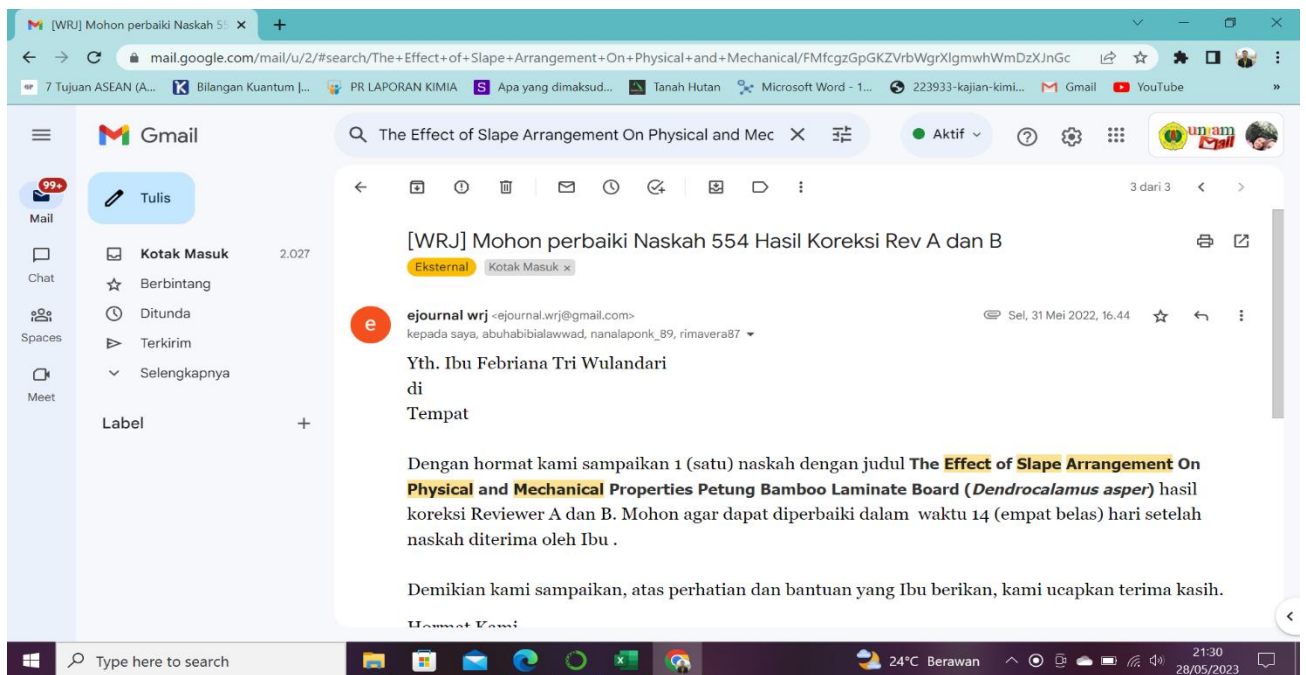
[WRJ] Mohon perbaiki Naskah 55 ×
+

mail.google.com/mail/u/2/#search/The+Effect+of+Slape+Arrangement+On+Physical+and+Mechanical/FMfcgzGpGKZVrbWgrXlgmwhWmDzXJnGc

7 Tujuan ASEAN (A... Bilangan Kuantum |... PR LAPORAN KIMIA Apa yang dimaksud... Tanah Hutan Microsoft Word - 1... 223933-kajian-kimi... Gmail YouTube

Gmail
The Effect of Slape Arrangement On Physical and Mec
Aktif
unram Mail

99+
Mail
Chat
Spaces
Meet

Tulis
Kotak Masuk 2.027
Berbintang
Ditunda
Terkirim
Selengkapnya
Label +

3 dari 3

[WRJ] Mohon perbaiki Naskah 554 Hasil Koreksi Rev A dan B
Eksternal Kotak Masuk ×

ejournal wrj <ejournal.wrj@gmail.com>
kepada saya, abuhabibialawwad, nanalaponk_89, rimavera87
Sel, 31 Mei 2022, 16.44

Yth. Ibu Febriana Tri Wulandari
di
Tempat

Dengan hormat kami sampaikan 1 (satu) naskah dengan judul **The Effect of Slape Arrangement On Physical and Mechanical Properties Petung Bamboo Laminate Board (*Dendrocalamus asper*)** hasil koreksi Reviewer A dan B. Mohon agar dapat diperbaiki dalam waktu 14 (empat belas) hari setelah naskah diterima oleh Ibu .

Demikian kami sampaikan, atas perhatian dan bantuan yang Ibu berikan, kami ucapkan terima kasih.

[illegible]

Type here to search
24°C Berawan
21:30
28/05/2023